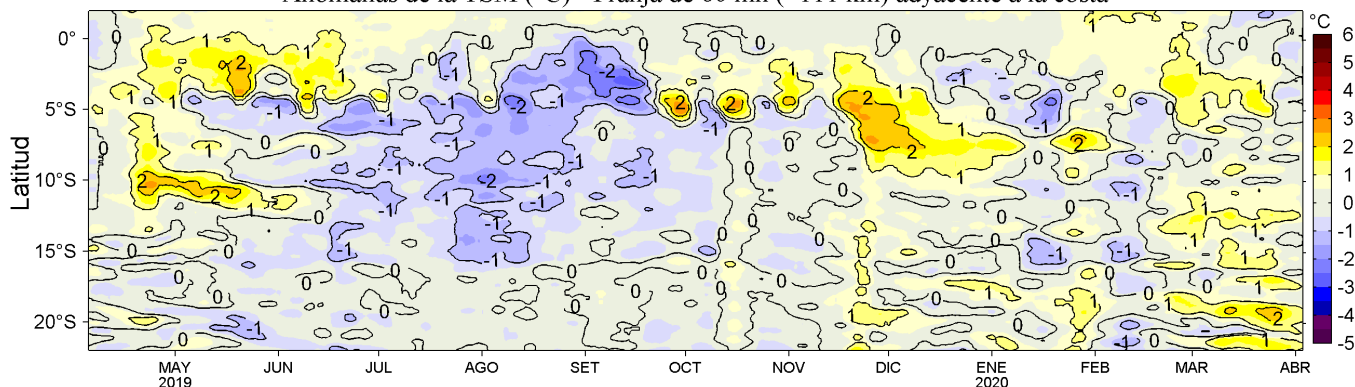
Anomalías de la TSM (°C) - Franja de 60 mn (~111 km) adyacente a la costa

Latitud

0°
5°S
10°S
15°S
20°S

MAY 2019
JUN
JUL
AGO
SET
OCT
NOV
DIC
ENE 2020
FEB
MAR
ABR

°C
6
5
4
3
2
1
0
-1
-2
-3
-4
-5

0 1 2 1 1 0 -1 -1 0 -1 -2 -1 -2 0 0 0 1 0 -1 0 0 1 2 2 1 1 2 0 -1 -1 0 -1 0 -1 -1 -2 -1 0 -1 -1 -1 0 2 1 1 1 2 -1 -1 0 0 1 0 1 1 1 -1 -1 0 0 0 -1 -1 0 0 0 1 0 0 1 2 0 -1 -1